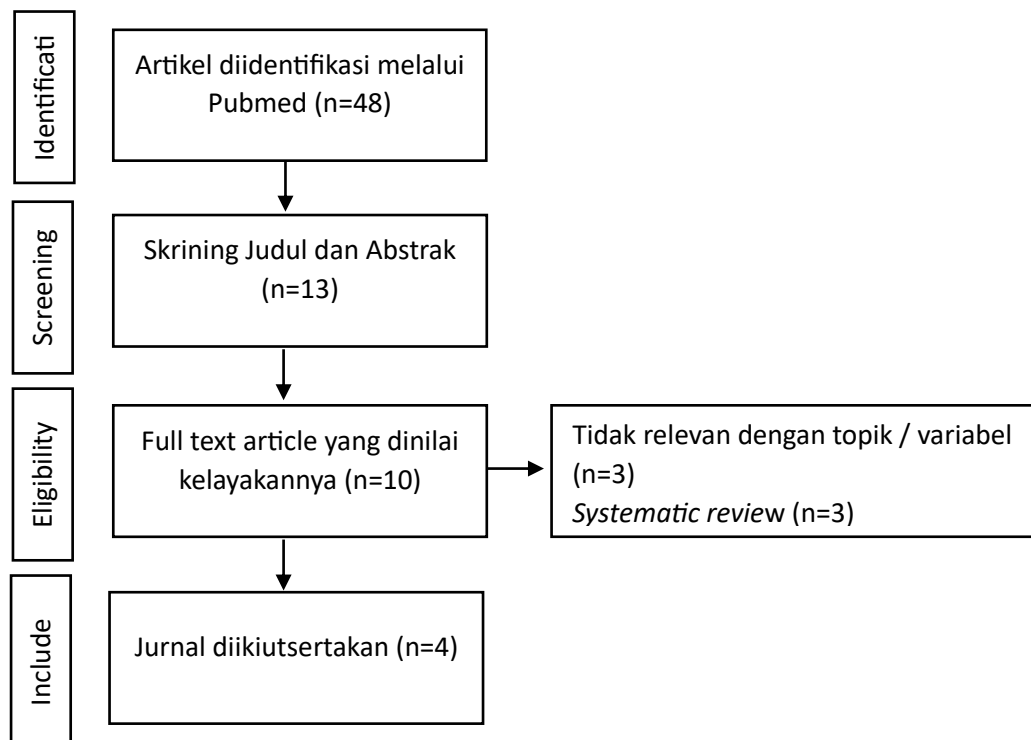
Identificati

Artikel diidentifikasi melalui Pubmed (n=48)

Screening

Skrining Judul dan Abstrak (n=13)

Eligibility

Full text article yang dinilai kelayakannya (n=10)

Tidak relevan dengan topik / variabel (n=3)
Systematic review (n=3)

Include

Jurnal diikiutsertakan (n=4)